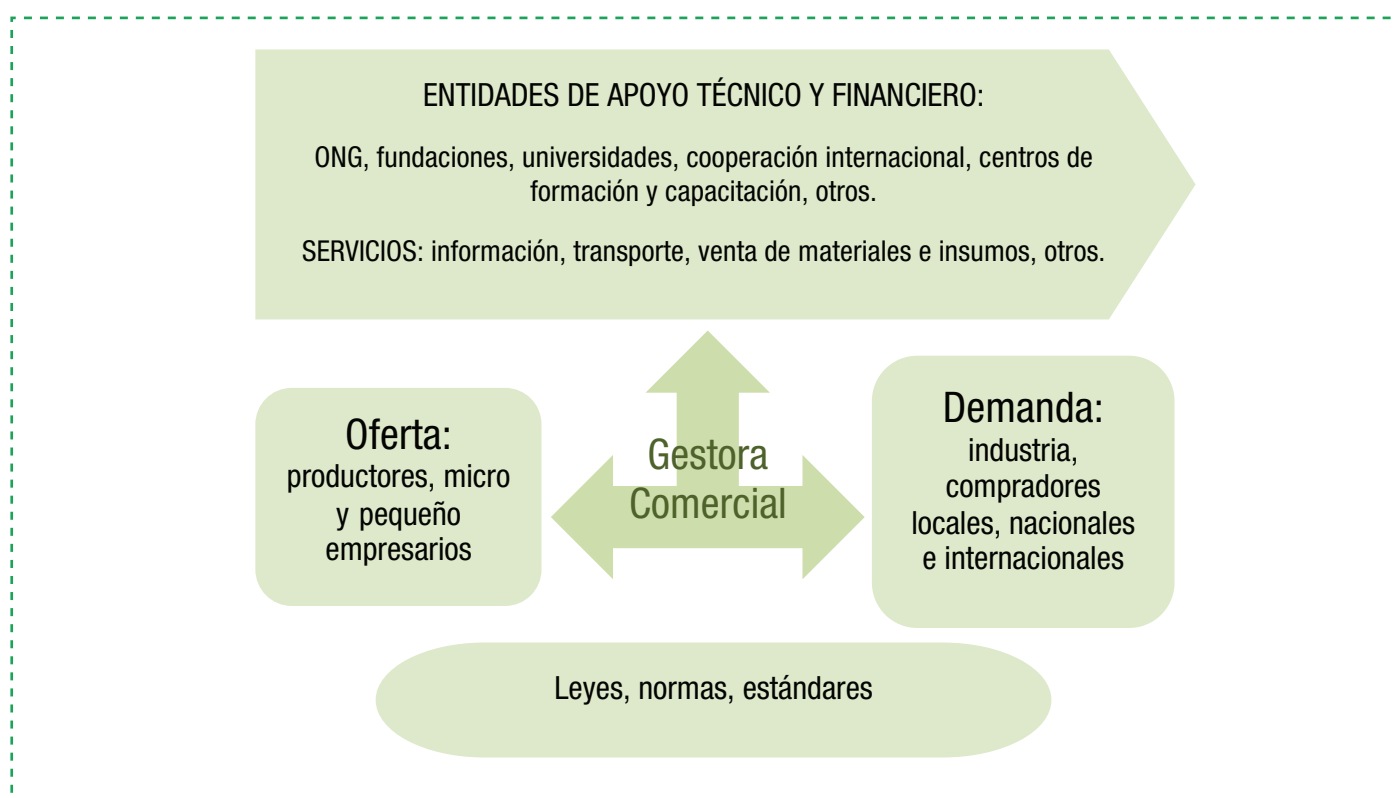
ENTIDADES DE APOYO TÉCNICO Y FINANCIERO:

ONG, fundaciones, universidades, cooperación internacional, centros de formación y capacitación, otros.

SERVICIOS: información, transporte, venta de materiales e insumos, otros.

Oferta:
productores, micro y pequeño empresarios

Gestora Comercial

Demanda:
industria, compradores locales, nacionales e internacionales

Leyes, normas, estándares